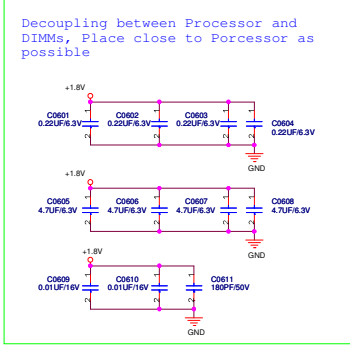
Decoupling between Processor and DIMMs, Place close to Porcessor as possible

+1.8V

C0601
0.22UF/6.3V

C0602
0.22UF/6.3V

C0603
0.22UF/6.3V

C0604
0.22UF/6.3V

GND

+1.8V

C0605
4.7UF/6.3V

C0606
4.7UF/6.3V

C0607
4.7UF/6.3V

C0608
4.7UF/6.3V

GND

+1.8V

C0609
0.01UF/16V

C0610
0.01UF/16V

C0611
180PF/50V

GND